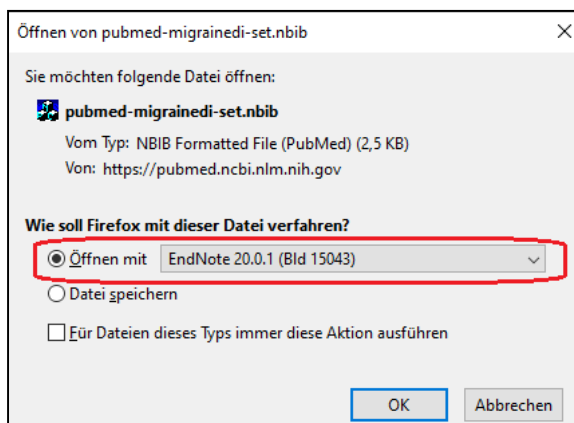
Öffnen von pubmed-migrainedi-set.nbib

Sie möchten folgende Datei öffnen:

pubmed-migrainedi-set.nbib

Vom Typ: NBIB Formatted File (PubMed) (2,5 KB)

Von: https://pubmed.ncbi.nlm.nih.gov

Wie soll Firefox mit dieser Datei verfahren?

Öffnen mit EndNote 20.0.1 (Bld 15043)

Datei speichern

Für Dateien dieses Typs immer diese Aktion ausführen

OK

Abbrechen